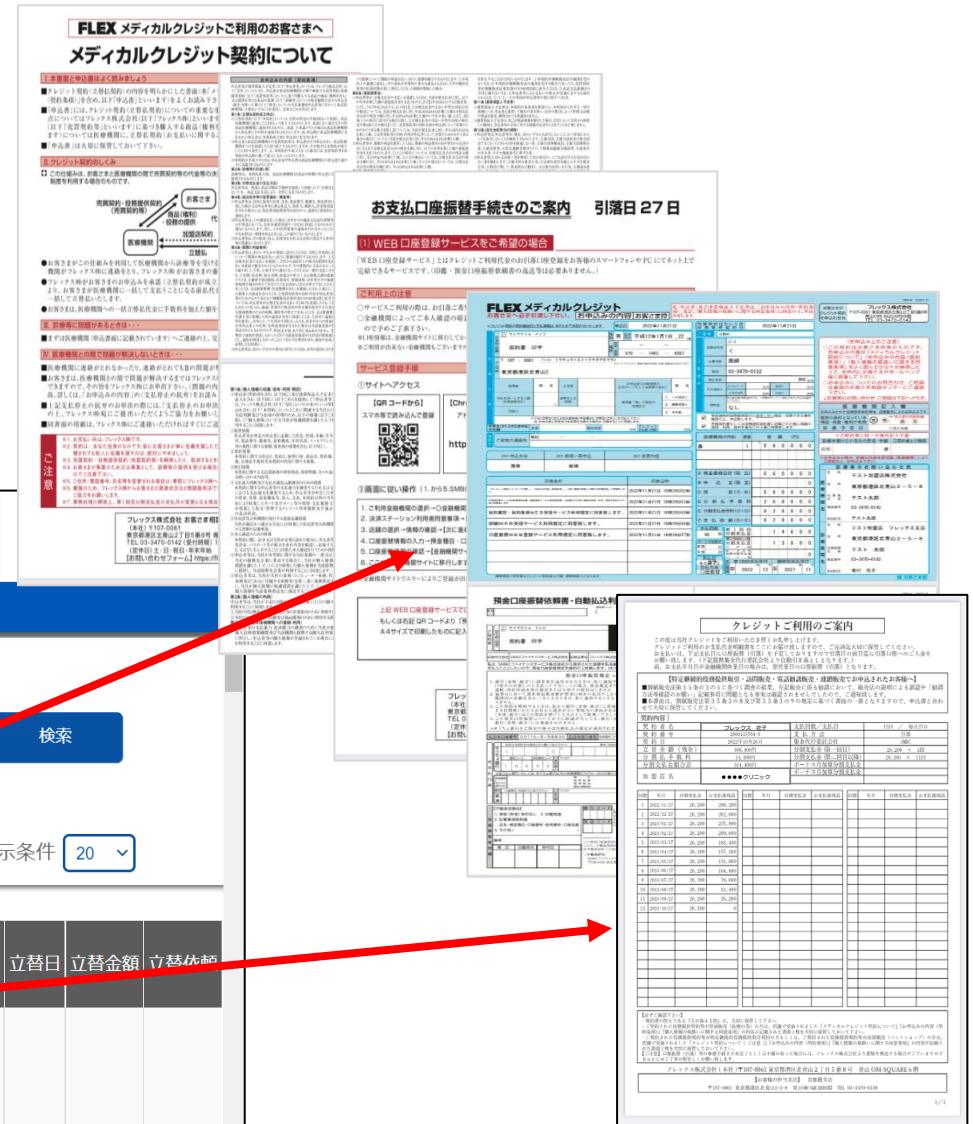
FLEX メディカルクレジットご利用のお客さまへ
メディカルクレジット契約について

1.本書面と申込書はよく読みましょう

2.クレジット契約のしくみ

お客さま
医療機関

3.医療機関に問題があるときは・・・

4.医療機関との間で問題が解決しないときは・・・

ご注意

フレックス株式会社 お客さま相談
TEL 03-3470-0142

お支払口座振替手続きのご案内 引落日 27日

(1) WEB 口座登録サービスをご希望の場合

ご利用上の注意

サービス登録手順

①サイトへアクセス

[QR コードから]
スマホ等で読み込んご登録

②画面に従い操作

預金口座振替依頼書・自動払込利用

FLEX メディカルクレジット
お申込みの内容 お客さま控

契約者 印字

東京都港区北青山

03-3470-0142

テスト加盟店株式会社
テスト太郎
フレックス太郎

クレジットご利用のご案内

契約内容

フレックス ガク
●●●●クリニック

検索

示条件 20

立替日 立替金額 立替依頼